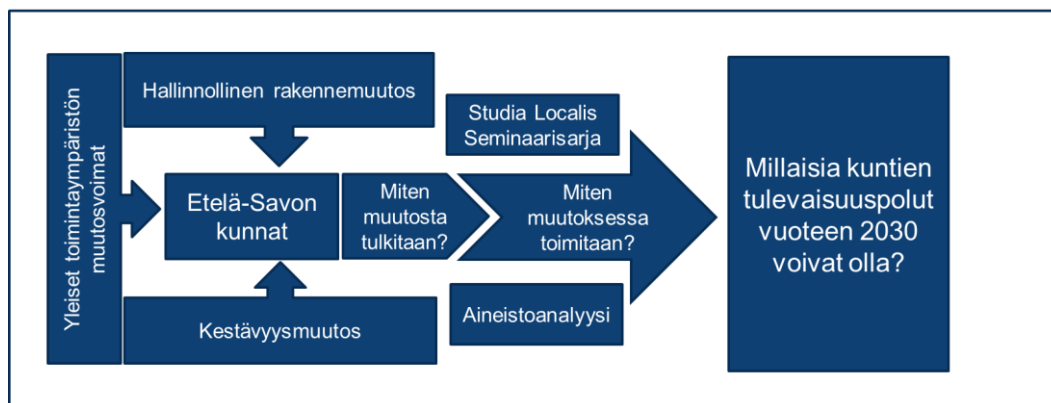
Yleiset toimintaympäristön muutosvoimat

Hallinnollinen rakennemuutos

Etelä-Savon kunnat

Kestävyysmuutos

Miten muutosta tulkitaan?

Studia Localis Seminaarisarja

Miten muutoksessa toimitaan?

Aineistoanalyysi

Millaisia kuntien tulevaisuuspolut vuoteen 2030 voivat olla?